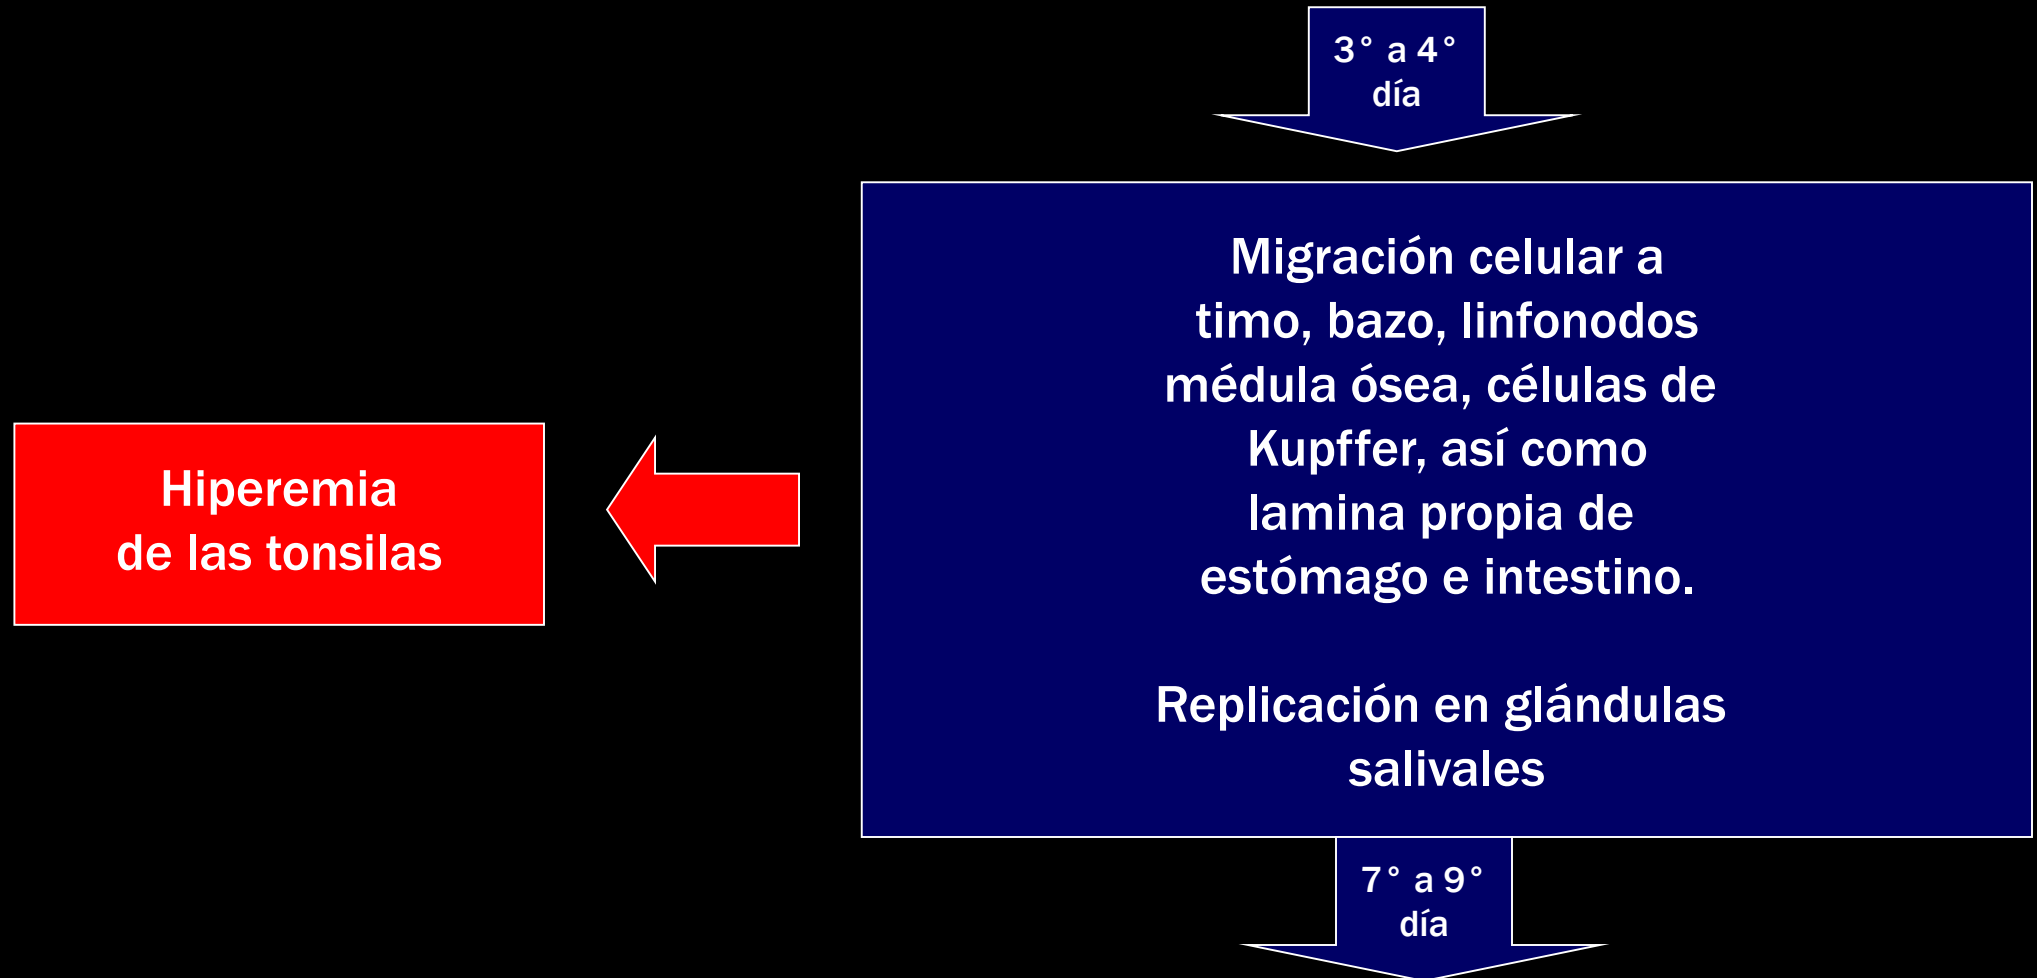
3° a 4° día

Migración celular a timo, bazo, linfonodos médula ósea, células de Kupffer, así como lamina propia de estómago e intestino.

Replicación en glándulas salivales

Hiperemia de las tonsilas

7° a 9° día